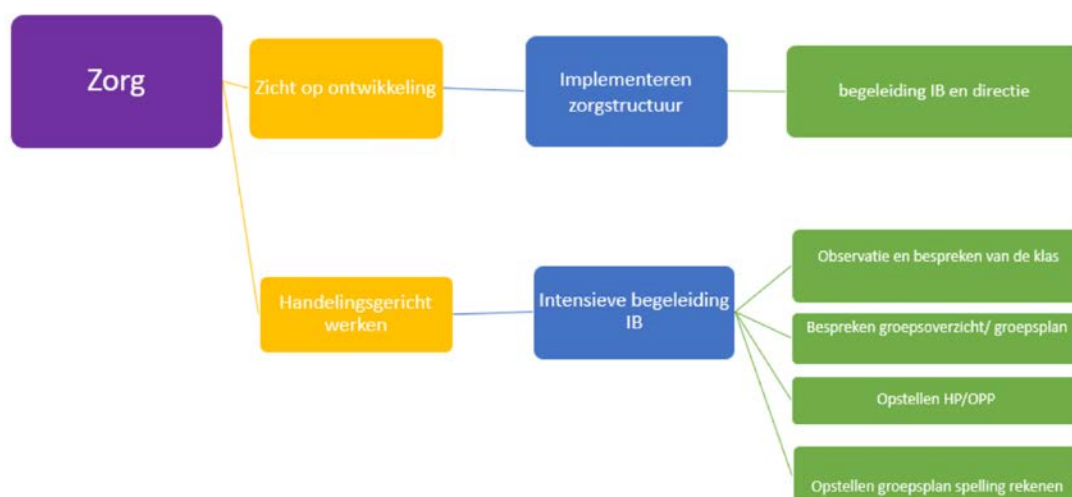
Zorg

Zicht op ontwikkeling

Implementeren zorgstructuur

begeleiding IB en directie

Handelingsgericht werken

Intensieve begeleiding IB

Observatie en bespreken van de klas

Bespreken groepsoverzicht/ groepsplan

Opstellen HP/OPP

Opstellen groepsplan spelling rekenen